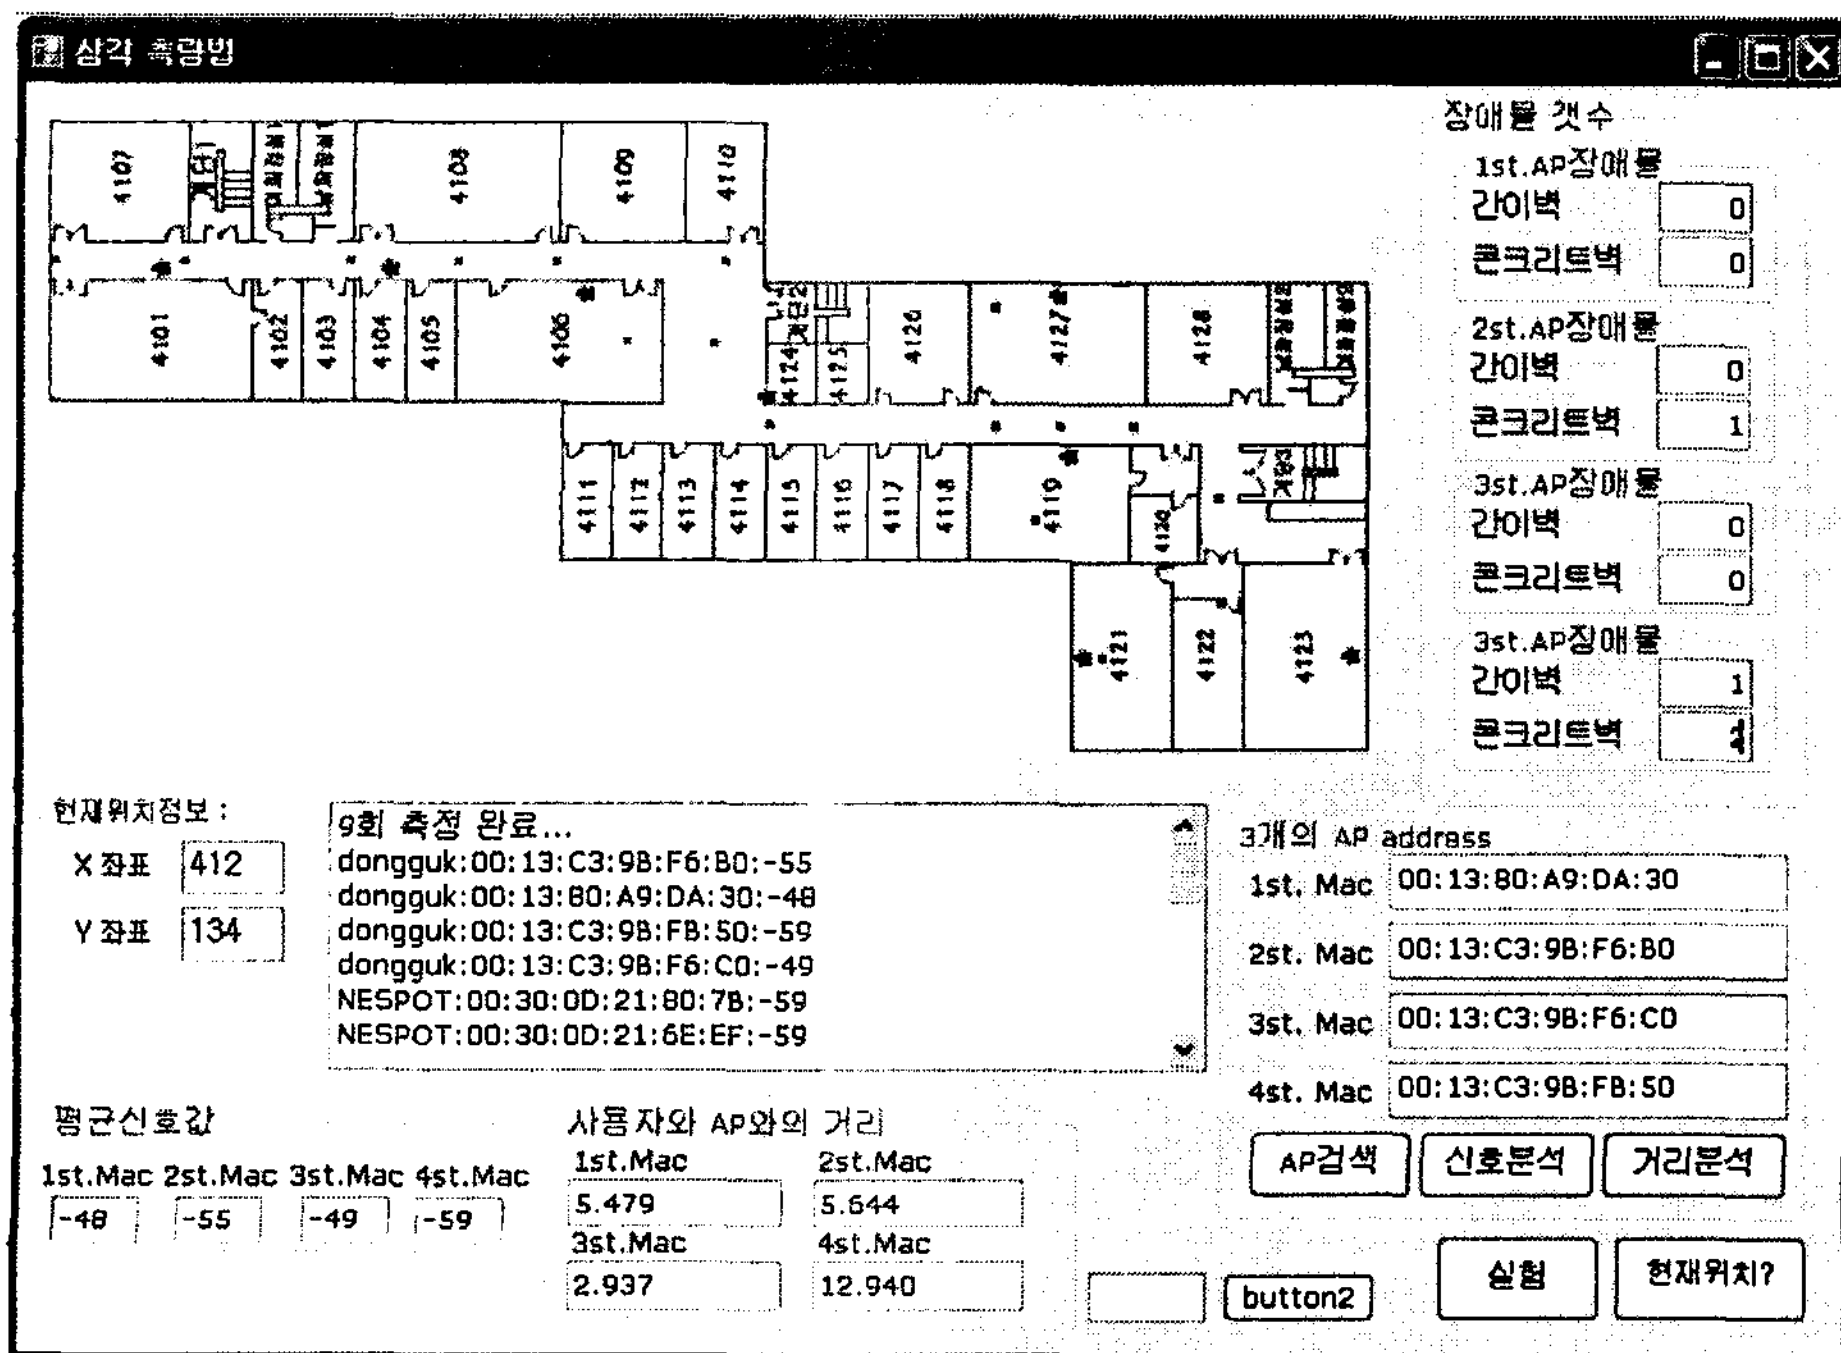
삼각 측량법

4107
4108
4109
4110
4101
4102
4103
4104
4105
4106
4124
4125
4126
4127
4128
4111
4112
4113
4114
4115
4116
4117
4118
4119
4120
4121
4122
4123

장애물 갯수
1st.AP장애물
간이벽 0
콘크리트벽 0
2st.AP장애물
간이벽 0
콘크리트벽 1
3st.AP장애물
간이벽 0
콘크리트벽 0
3st.AP장애물
간이벽 1
콘크리트벽 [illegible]

현재위치정보 :
X 좌표 412
Y 좌표 134

9회 측정 완료...
dongguk:00:13:C3:9B:F6:B0:-55
dongguk:00:13:B0:A9:DA:30:-48
dongguk:00:13:C3:9B:FB:50:-59
dongguk:00:13:C3:9B:F6:C0:-49
NESPOT:00:30:0D:21:80:7B:-59
NESPOT:00:30:0D:21:6E:EF:-59

3개의 AP address
1st. Mac 00:13:B0:A9:DA:30
2st. Mac 00:13:C3:9B:F6:B0
3st. Mac 00:13:C3:9B:F6:C0
4st. Mac 00:13:C3:9B:FB:50

평균신호값
1st.Mac 2st.Mac 3st.Mac 4st.Mac
-48 -55 -49 -59

사용자와 AP와의 거리
1st.Mac 5.479
2st.Mac 5.644
3st.Mac 2.937
4st.Mac 12.940

AP검색 신호분석 거리분석
button2 실험 현재위치?